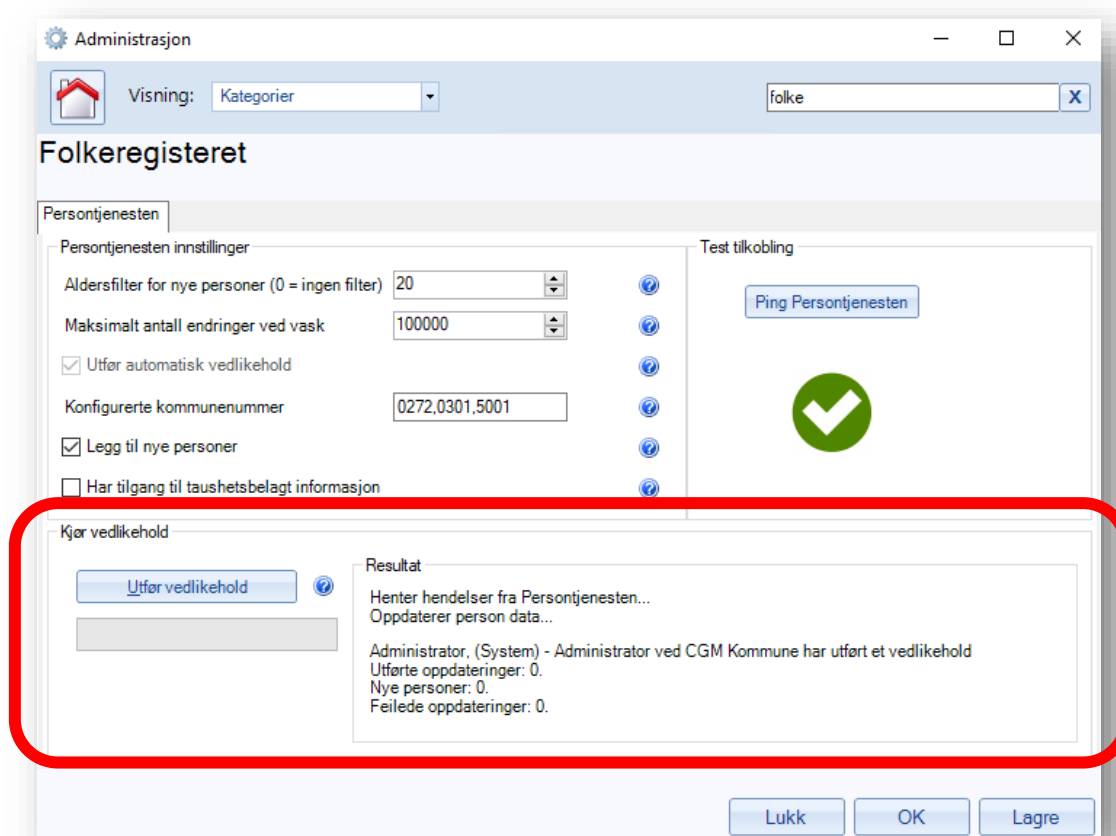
Administrasjon

Visning: Kategorier

folke

X

Folkeregisteret

Persontjenesten

Persontjenesten innstillinger

Aldersfilter for nye personer (0 = ingen filter) 20

Maksimalt antall endringer ved vask 100000

Utfør automatisk vedlikehold

Konfigurerte kommunenummer 0272,0301,5001

Legg til nye personer

Har tilgang til taushetsbelagt informasjon

Test tilkobling

Ping Persontjenesten

Kjør vedlikehold

Utfør vedlikehold

Resultat

Henter hendelser fra Persontjenesten...
Oppdaterer person data...

Administrator, (System) - Administrator ved CGM Kommune har utført et vedlikehold
Utførte oppdateringer: 0.
Nye personer: 0.
Feilede oppdateringer: 0.

Lukk OK Lagre